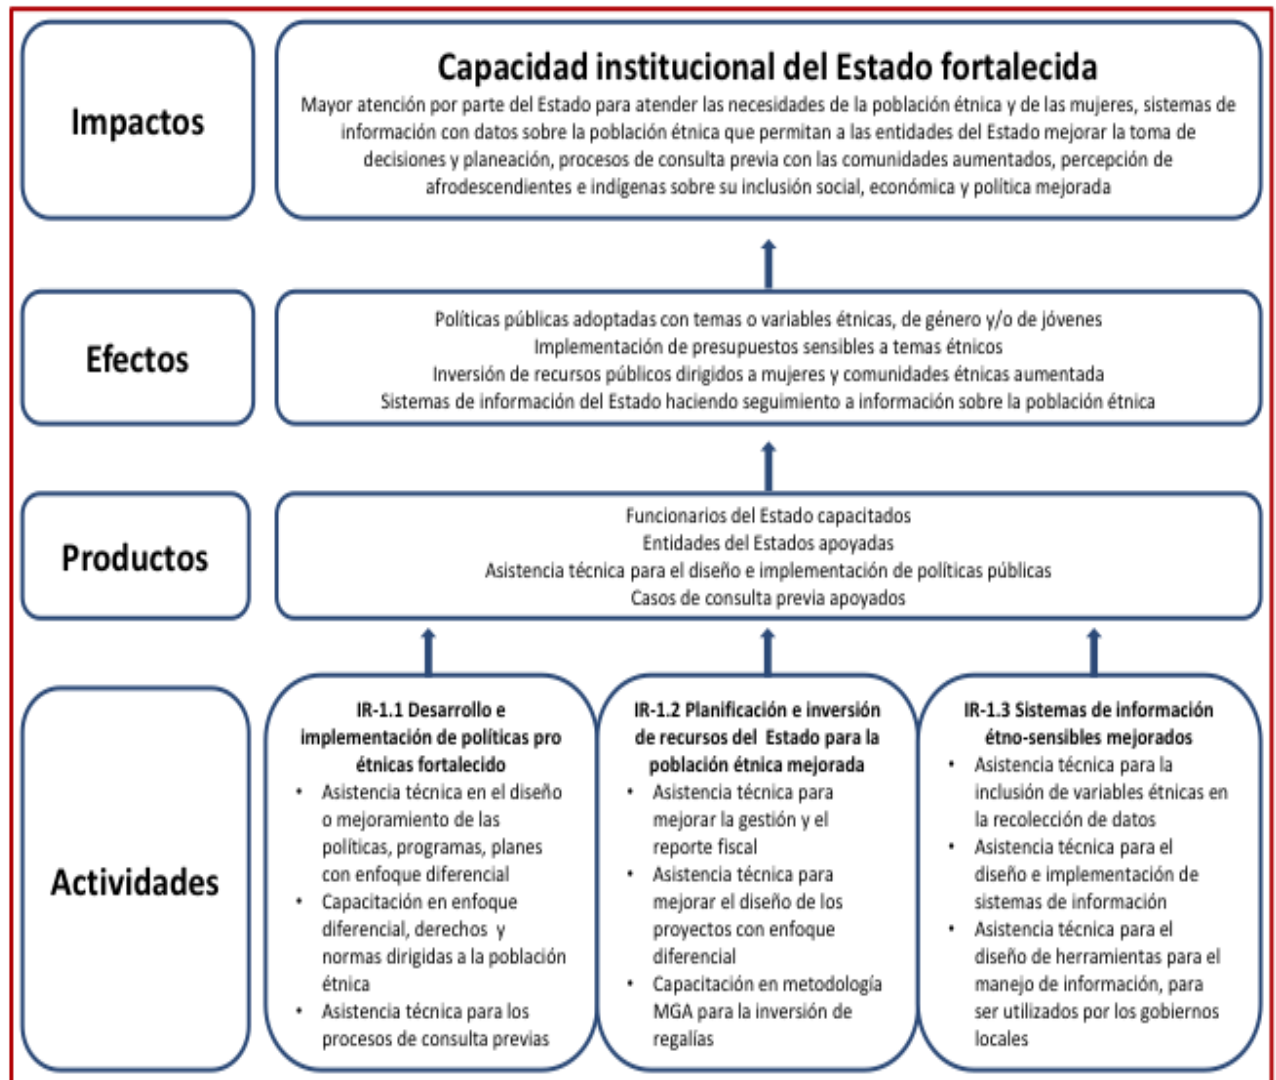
Impactos

Capacidad institucional del Estado fortalecida

Mayor atención por parte del Estado para atender las necesidades de la población étnica y de las mujeres, sistemas de información con datos sobre la población étnica que permitan a las entidades del Estado mejorar la toma de decisiones y planeación, procesos de consulta previa con las comunidades aumentados, percepción de afrodescendientes e indígenas sobre su inclusión social, económica y política mejorada

Efectos

Políticas públicas adoptadas con temas o variables étnicas, de género y/o de jóvenes
Implementación de presupuestos sensibles a temas étnicos
Inversión de recursos públicos dirigidos a mujeres y comunidades étnicas aumentada
Sistemas de información del Estado haciendo seguimiento a información sobre la población étnica

Productos

Funcionarios del Estado capacitados
Entidades del Estados apoyadas
Asistencia técnica para el diseño e implementación de políticas públicas
Casos de consulta previa apoyados

Actividades

IR-1.1 Desarrollo e implementación de políticas pro étnicas fortalecido
• Asistencia técnica en el diseño o mejoramiento de las políticas, programas, planes con enfoque diferencial
• Capacitación en enfoque diferencial, derechos y normas dirigidas a la población étnica
• Asistencia técnica para los procesos de consulta previas

IR-1.2 Planificación e inversión de recursos del Estado para la población étnica mejorada
• Asistencia técnica para mejorar la gestión y el reporte fiscal
• Asistencia técnica para mejorar el diseño de los proyectos con enfoque diferencial
• Capacitación en metodología MGA para la inversión de regalías

IR-1.3 Sistemas de información étno-sensibles mejorados
• Asistencia técnica para la inclusión de variables étnicas en la recolección de datos
• Asistencia técnica para el diseño e implementación de sistemas de información
• Asistencia técnica para el diseño de herramientas para el manejo de información, para ser utilizados por los gobiernos locales